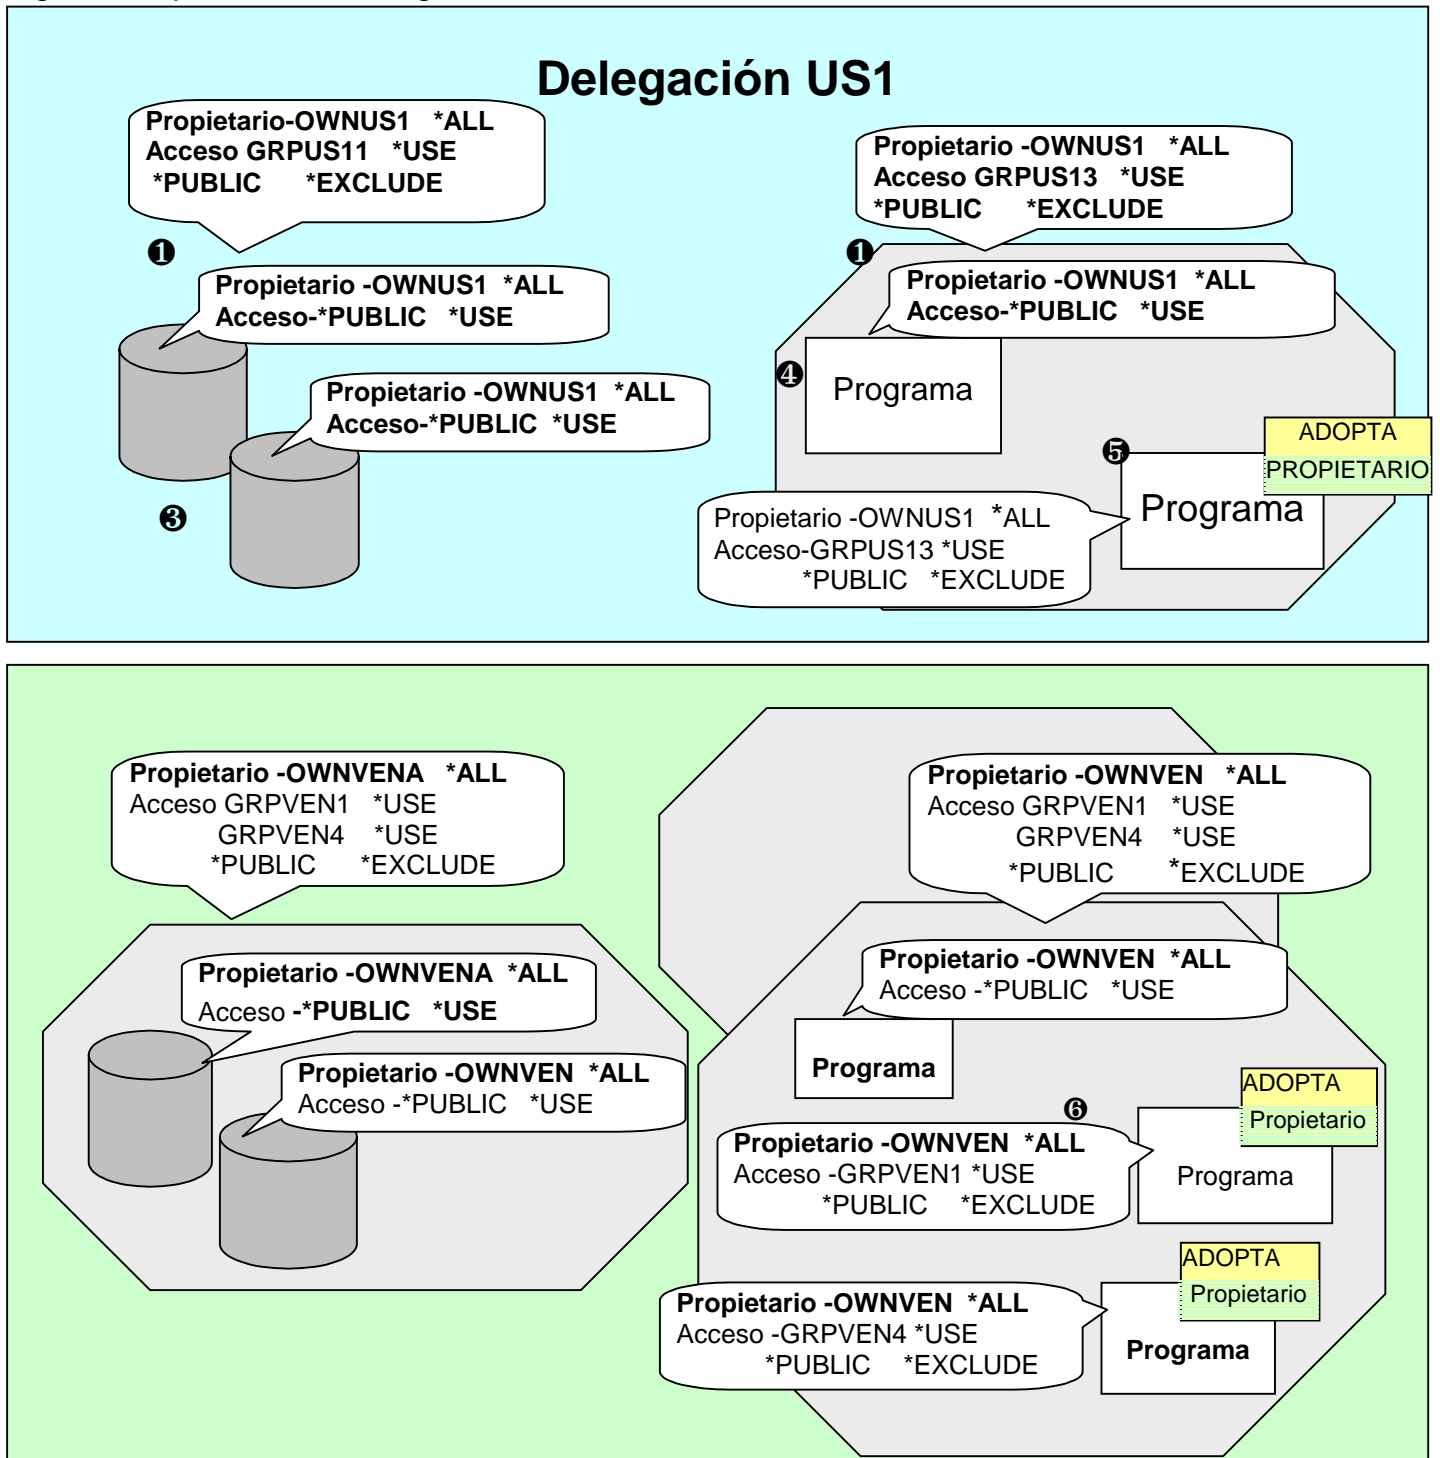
Delegación US1

Propietario-OWNUS1 *ALL
Acceso GRPUS11 *USE
*PUBLIC *EXCLUDE

❶

Propietario -OWNUS1 *ALL
Acceso-*PUBLIC *USE

Propietario -OWNUS1 *ALL
Acceso-*PUBLIC *USE

❸

Propietario -OWNUS1 *ALL
Acceso GRPUS13 *USE
*PUBLIC *EXCLUDE

❶

Propietario -OWNUS1 *ALL
Acceso-*PUBLIC *USE

❹ Programa

ADOPTA
PROPIETARIO

❺

Propietario -OWNUS1 *ALL
Acceso-GRPUS13 *USE
*PUBLIC *EXCLUDE

Programa

Propietario -OWNVENA *ALL
Acceso GRPVEN1 *USE
GRPVEN4 *USE
*PUBLIC *EXCLUDE

Propietario -OWNVENA *ALL
Acceso -*PUBLIC *USE

Propietario -OWNVEN *ALL
Acceso -*PUBLIC *USE

Propietario -OWNVEN *ALL
Acceso GRPVEN1 *USE
GRPVEN4 *USE
*PUBLIC *EXCLUDE

Propietario -OWNVEN *ALL
Acceso -*PUBLIC *USE

Programa

ADOPTA
Propietario

❻

Propietario -OWNVEN *ALL
Acceso -GRPVEN1 *USE
*PUBLIC *EXCLUDE

Programa

ADOPTA
Propietario

Propietario -OWNVEN *ALL
Acceso -GRPVEN4 *USE
*PUBLIC *EXCLUDE

Programa